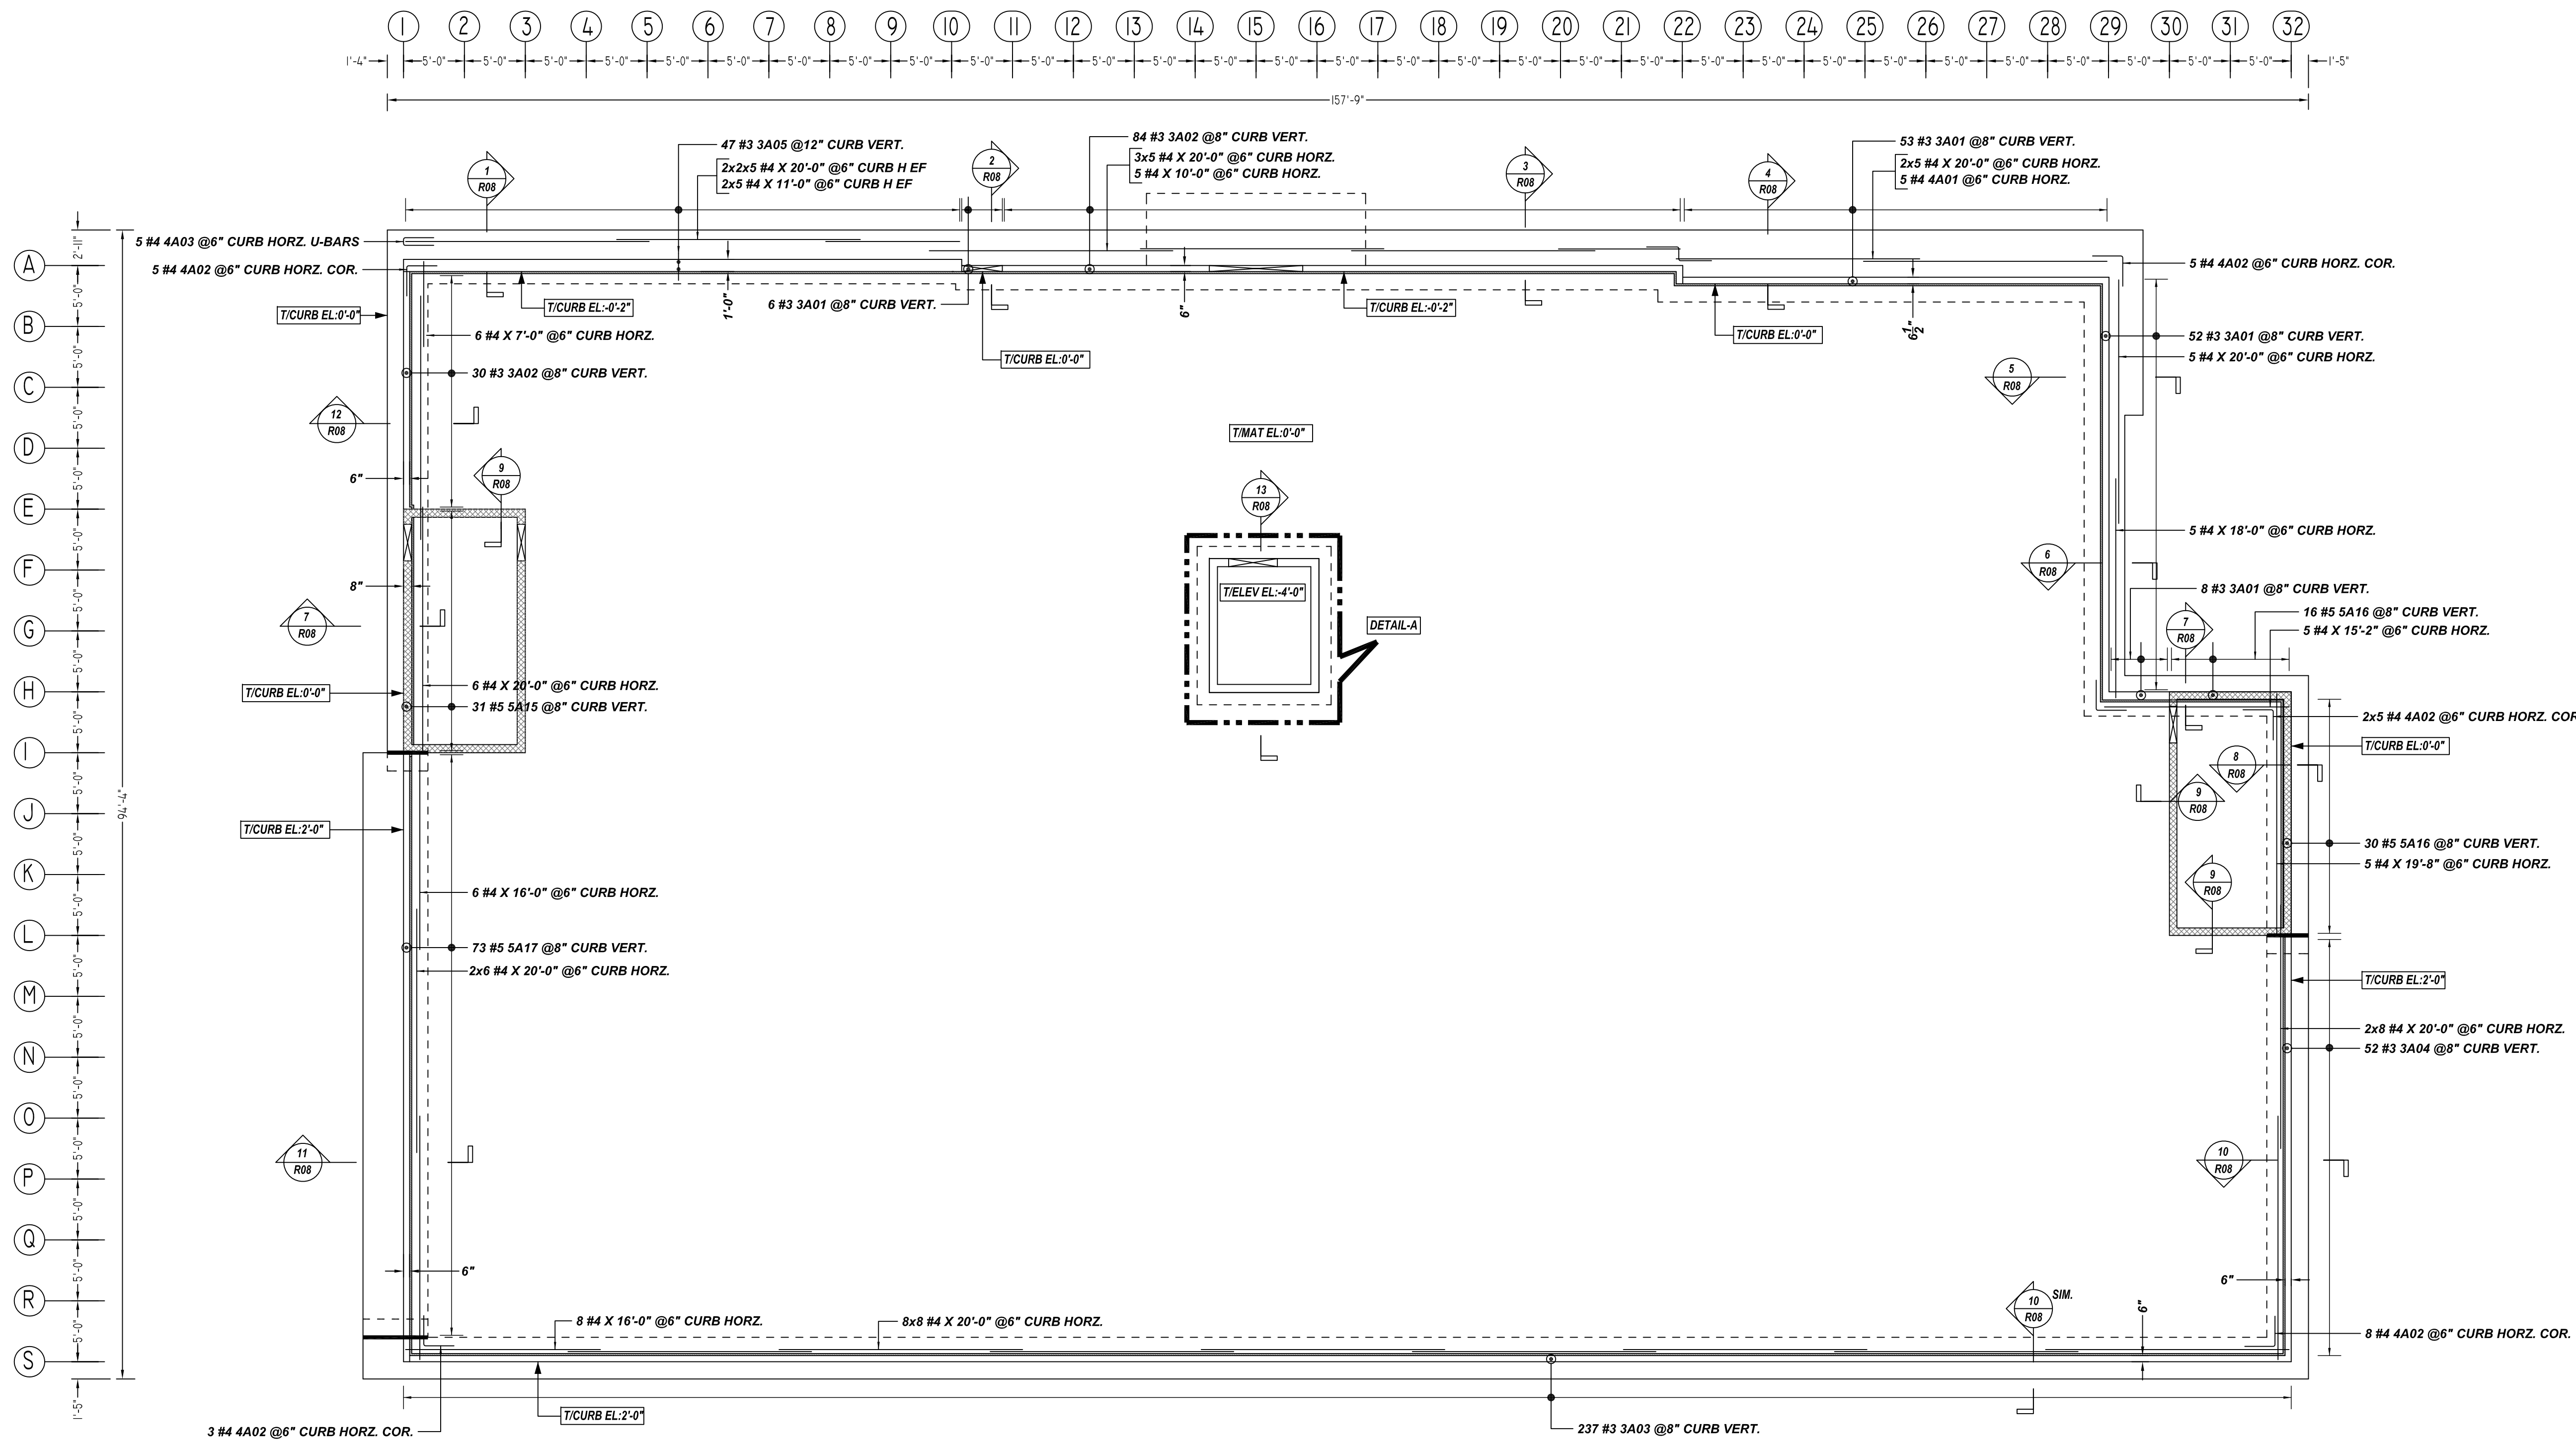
1 2 3 4 5 6 7 8 9 10 11 12 13 14 15 16 17 18 19 20 21 22 23 24 25 26 27 28 29 30 31 32

1'-4" 5'-0" 5'-0" 5'-0" 5'-0" 5'-0" 5'-0" 5'-0" 5'-0" 5'-0" 5'-0" 5'-0" 5'-0" 5'-0" 5'-0" 5'-0" 5'-0" 5'-0" 5'-0" 5'-0" 5'-0" 5'-0" 5'-0" 5'-0" 5'-0" 5'-0" 5'-0" 5'-0" 5'-0" 5'-0" 5'-0" 5'-0" 1'-5"

157'-9"

47 #3 3A05 @12" CURB VERT.
2x2x5 #4 X 20'-0" @6" CURB H EF
2x5 #4 X 11'-0" @6" CURB H EF

84 #3 3A02 @8" CURB VERT.
3x5 #4 X 20'-0" @6" CURB HORZ.
5 #4 X 10'-0" @6" CURB HORZ.

53 #3 3A01 @8" CURB VERT.
2x5 #4 X 20'-0" @6" CURB HORZ.
5 #4 4A01 @6" CURB HORZ.

1 R08
2 R08
3 R08
4 R08

5 #4 4A03 @6" CURB HORZ. U-BARS
5 #4 4A02 @6" CURB HORZ. COR.
5 #4 4A02 @6" CURB HORZ. COR.

T/CURB EL:-0'-2"
T/CURB EL:0'-0"
1'-0"
6 #3 3A01 @8" CURB VERT.
6"
T/CURB EL:-0'-2"
T/CURB EL:0'-0"
T/CURB EL:0'-0"
$6\frac{1}{2}$"

6 #4 X 7'-0" @6" CURB HORZ.
30 #3 3A02 @8" CURB VERT.

52 #3 3A01 @8" CURB VERT.
5 #4 X 20'-0" @6" CURB HORZ.

12 R08
5 R08
T/MAT EL:0'-0"
6"
9 R08
13 R08

5 #4 X 18'-0" @6" CURB HORZ.
6 R08
8 #3 3A01 @8" CURB VERT.

8"
T/ELEV EL:-4'-0"
7 R08
DETAIL-A
16 #5 5A16 @8" CURB VERT.
7 R08
5 #4 X 15'-2" @6" CURB HORZ.

T/CURB EL:0'-0"
6 #4 X 20'-0" @6" CURB HORZ.
31 #5 5A15 @8" CURB VERT.

2x5 #4 4A02 @6" CURB HORZ. COR
T/CURB EL:0'-0"
8 R08
9 R08

A B C D E F G H I J K L M N O P Q R S
2'-11"
5'-0"
94'-4"
1'-5"

T/CURB EL:2'-0"

30 #5 5A16 @8" CURB VERT.
5 #4 X 19'-8" @6" CURB HORZ.
9 R08

6 #4 X 16'-0" @6" CURB HORZ.
73 #5 5A17 @8" CURB VERT.
2x6 #4 X 20'-0" @6" CURB HORZ.

T/CURB EL:2'-0"
2x8 #4 X 20'-0" @6" CURB HORZ.
52 #3 3A04 @8" CURB VERT.

11 R08
10 R08

6"
6"
10 R08 SIM.
6"

8 #4 X 16'-0" @6" CURB HORZ.
8x8 #4 X 20'-0" @6" CURB HORZ.
8 #4 4A02 @6" CURB HORZ. COR.

T/CURB EL:2'-0"
3 #4 4A02 @6" CURB HORZ. COR.
237 #3 3A03 @8" CURB VERT.